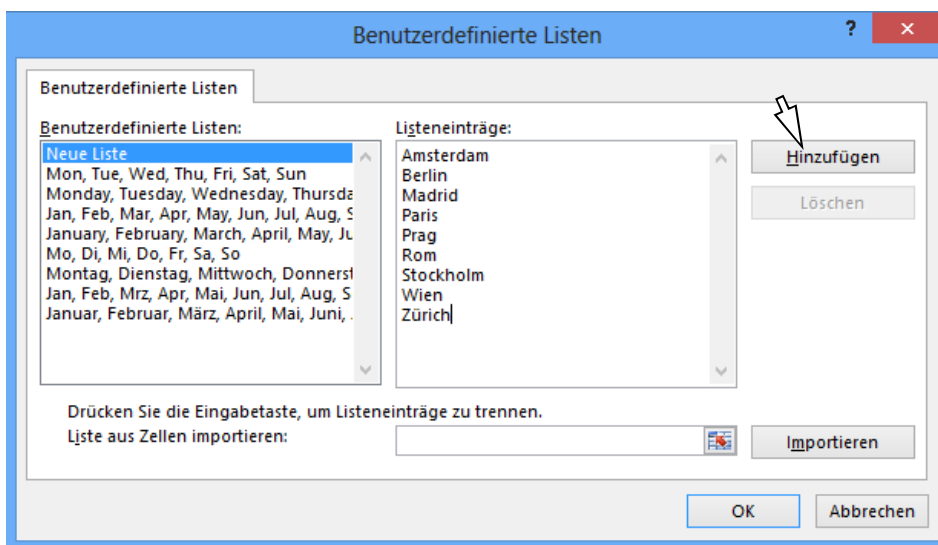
Benutzerdefinierte Listen

?

Benutzerdefinierte Listen

Benutzerdefinierte Listen:

Neue Liste
Mon, Tue, Wed, Thu, Fri, Sat, Sun
Monday, Tuesday, Wednesday, Thursda
Jan, Feb, Mar, Apr, May, Jun, Jul, Aug, S
January, February, March, April, May, Ju
Mo, Di, Mi, Do, Fr, Sa, So
Montag, Dienstag, Mittwoch, Donnerst
Jan, Feb, Mrz, Apr, Mai, Jun, Jul, Aug, S
Januar, Februar, März, April, Mai, Juni, .

Listeneinträge:

Amsterdam
Berlin
Madrid
Paris
Prag
Rom
Stockholm
Wien
Zürich

Hinzufügen

Löschen

Drücken Sie die Eingabetaste, um Listeneinträge zu trennen.

Liste aus Zellen importieren:

Importieren

OK

Abbrechen